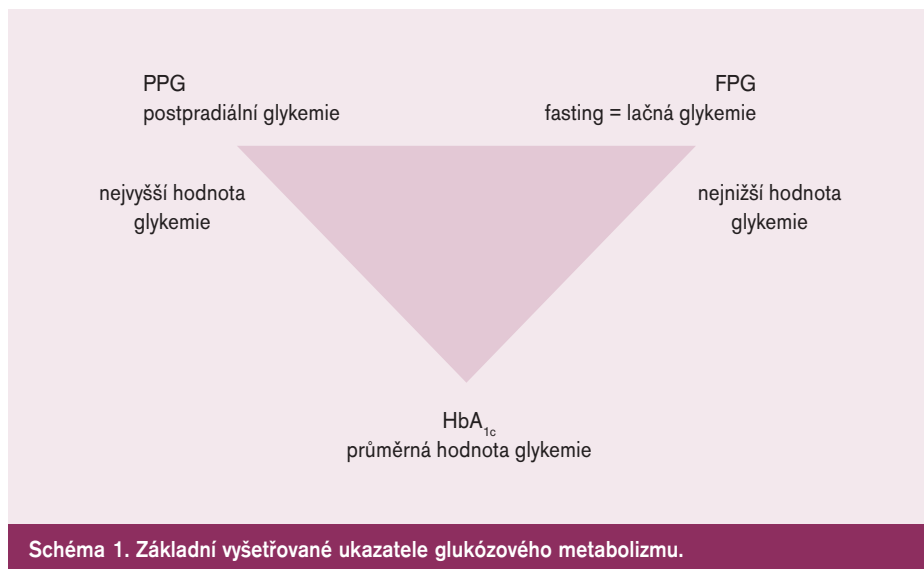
PPG
postpradiální glykemie

FPG
fasting = lačná glykemie

nejvyšší hodnota glykemie

nejnižší hodnota glykemie

$HbA_{1c}$
průměrná hodnota glykemie

Schéma 1. Základní vyšetřované ukazatele glukózového metabolizmu.